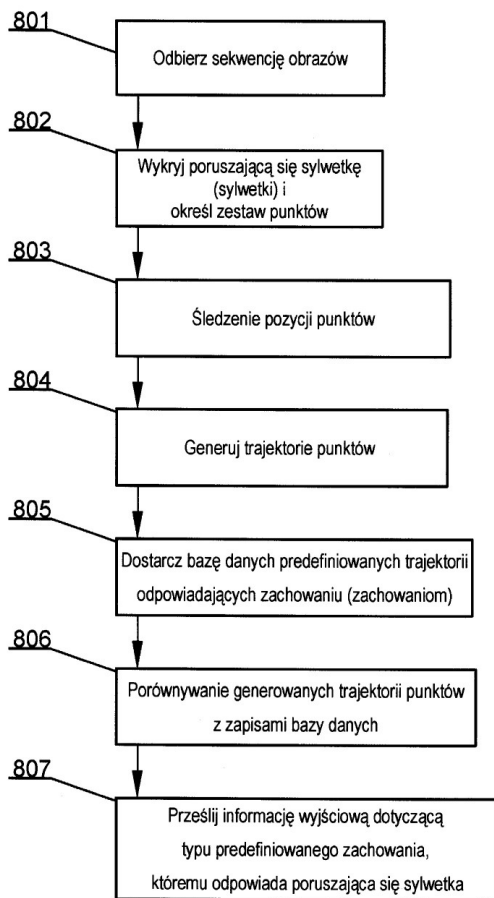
801

Odbierz sekwencję obrazów

802

Wykryj poruszającą się sylwetkę (sylwetki) i określ zestaw punktów

803

Śledzenie pozycji punktów

804

Generuj trajektorie punktów

805

Dostarcz bazę danych predefiniowanych trajektorii odpowiadających zachowaniu (zachowaniom)

806

Porównywanie generowanych trajektorii punktów z zapisami bazy danych

807

Prześlij informację wyjściową dotyczącą typu predefiniowanego zachowania, któremu odpowiada poruszająca się sylwetka